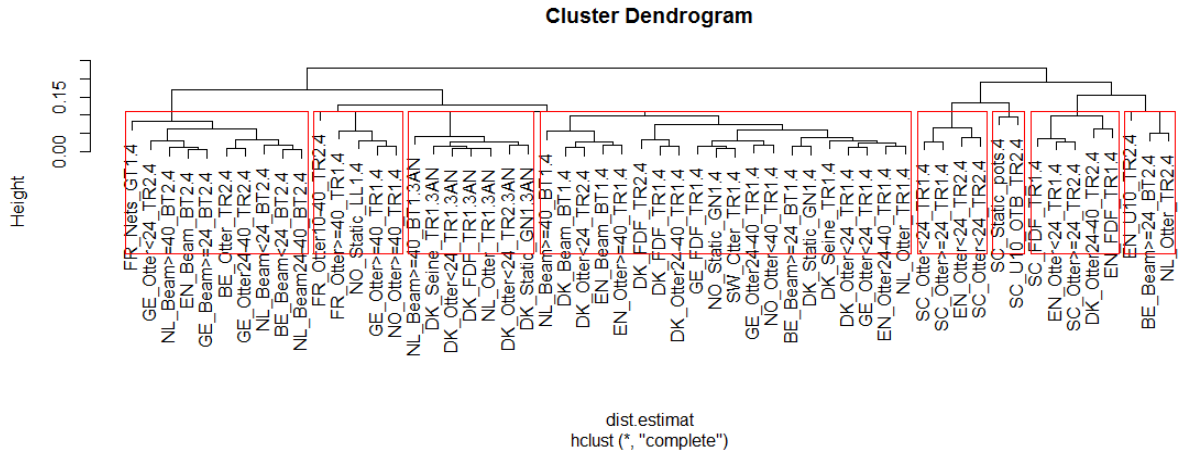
Cluster Dendrogram

Height

0.00
0.05
0.10
0.15

FR_Nets_GT1.4
GE_Otter<24_TR2.4
NL_Beam>=40_BT2.4
EN_Beam_BT2.4
GE_Beam>=24_BT2.4
BE_Otter_TR2.4
GE_Otter24-40_TR2.4
NL_Beam<24_BT2.4
BE_Beam24-40_BT2.4
NL_Beam24-40_BT2.4
FR_Otter10-40_TR2.4
FR_Otter>=40_TR1.4
NO_Static_LL1.4
GE_Otter>=40_TR1.4
NO_Otter>=40_TR1.4
NL_Beam>=40_BT1.3AN
DK_Seine_TR1.3AN
DK_Otter<24_TR1.3AN
DK_FDF_TR1.3AN
NL_Otter_TR1.3AN
DK_Otter<24_TR2.3AN
DK_Static_GN1.3AN
NL_Beam>=40_BT1.4
DK_Beam_BT1.4
DK_Otter<24_TR2.4
EN_Beam_BT1.4
EN_Otter>=40_TR1.4
DK_FDF_TR2.4
DK_FDF_TR1.4
DK_Otter24-40_TR1.4
GE_FDF_TR1.4
NO_Static_GN1.4
SW_Otter_TR1.4
GE_Otter24-40_TR1.4
NO_Otter<40_TR1.4
BE_Beam>=24_BT1.4
DK_Static_GN1.4
DK_Seine_TR1.4
DK_Otter<24_TR1.4
GE_Otter<24_TR1.4
EN_Otter24-40_TR1.4
NL_Otter_TR1.4
SC_Otter<24_TR1.4
SC_Otter>=24_TR1.4
EN_Otter<24_TR2.4
SC_Otter<24_TR2.4
SC_Static_pots.4
SC_U10_OTB_TR2.4
SC_FDF_TR1.4
EN_Otter<24_TR1.4
SC_Otter>=24_TR2.4
DK_Otter24-40_TR2.4
EN_FDF_TR1.4
EN_U10_TR2.4
BE_Beam>=24_BT2.4
NL_Otter_TR2.4

dist.estimat
hclust (*, "complete")